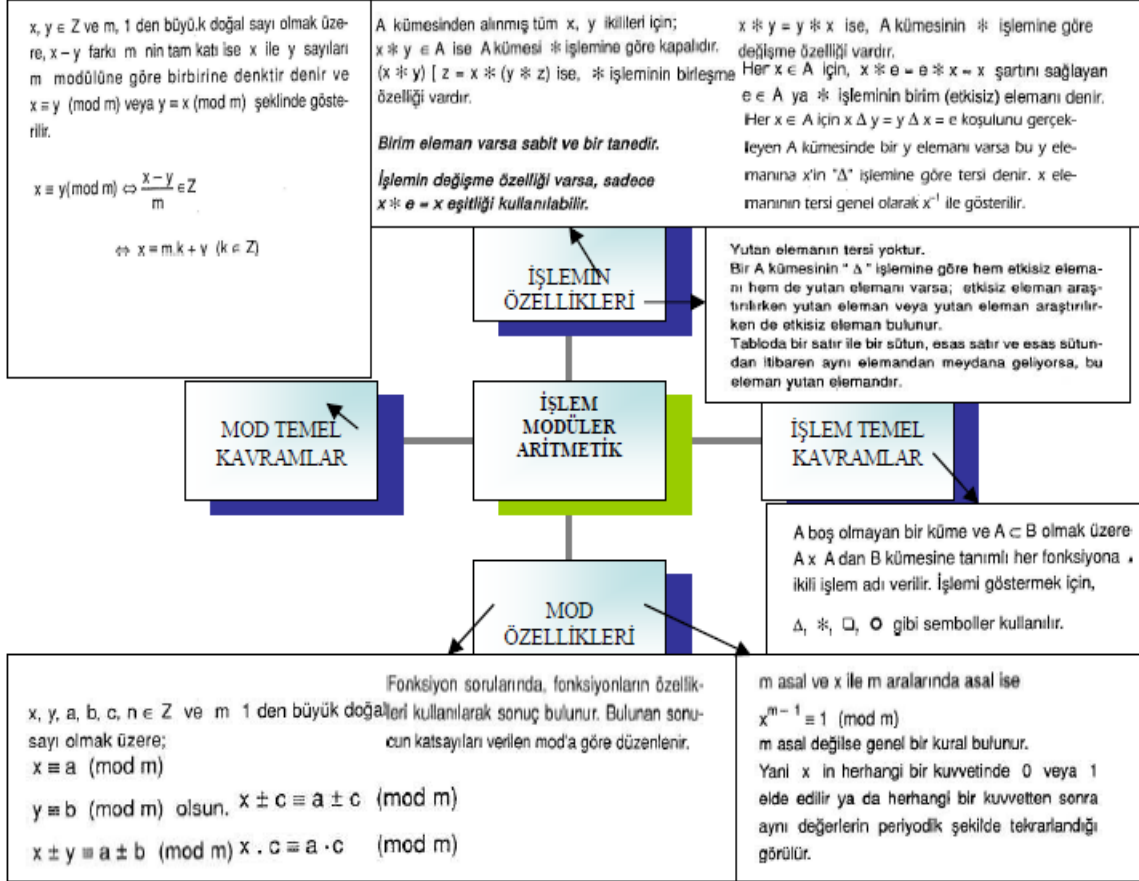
x, y ∈ Z ve m, 1 den büyü.k doğal sayı olmak üzere, x − y farkı m nin tam katı ise x ile y sayıları m modülüne göre birbirine denktir denir ve $x \equiv y \pmod m$ veya $y \equiv x \pmod m$ şeklinde gösterilir.

$x \equiv y \pmod m \Leftrightarrow \frac{x-y}{m} \in Z$

$\Leftrightarrow x = m.k + y \quad (k \in Z)$

A kümesinden alınmış tüm x, y ikilileri için;
x ✻ y ∈ A ise A kümesi ✻ işlemine göre kapalıdır.
(x ✻ y) [ z = x ✻ (y ✻ z) ise, ✻ işleminin birleşme özelliği vardır.

Birim eleman varsa sabit ve bir tanedir.

İşlemin değişme özelliği varsa, sadece x ✻ e = x eşitliği kullanılabilir.

x ✻ y = y ✻ x ise, A kümesinin ✻ işlemine göre değişme özelliği vardır.
Her x ∈ A için, x ✻ e = e ✻ x = x şartını sağlayan e ∈ A ya ✻ işleminin birim (etkisiz) elemanı denir.
Her x ∈ A için x Δ y = y Δ x = e koşulunu gerçekleyen A kümesinde bir y elemanı varsa bu y elemanına x'in "Δ" işlemine göre tersi denir. x elemanının tersi genel olarak $x^{-1}$ ile gösterilir.

İŞLEMIN ÖZELLİKLERİ

Yutan elemanın tersi yoktur.
Bir A kümesinin " Δ " işlemine göre hem etkisiz elemanı hem de yutan elemanı varsa; etkisiz eleman araştırılırken yutan eleman veya yutan eleman araştırılırken de etkisiz eleman bulunur.
Tabloda bir satır ile bir sütun, esas satır ve esas sütundan itibaren aynı elemandan meydana geliyorsa, bu eleman yutan elemandır.

MOD TEMEL KAVRAMLAR

İŞLEM MODÜLER ARİTMETİK

İŞLEM TEMEL KAVRAMLAR

A boş olmayan bir küme ve A ⊂ B olmak üzere A x A dan B kümesine tanımlı her fonksiyona ikili işlem adı verilir. İşlemi göstermek için, Δ, ✻, □, O gibi semboller kullanılır.

MOD ÖZELLİKLERİ

x, y, a, b, c, n ∈ Z ve m 1 den büyük doğal sayı olmak üzere;
$x \equiv a \pmod m$
$y \equiv b \pmod m$ olsun. $x \pm c \equiv a \pm c \pmod m$
$x \pm y \equiv a \pm b \pmod m$ $x \cdot c \equiv a \cdot c \pmod m$

Fonksiyon sorularında, fonksiyonların özellikleri kullanılarak sonuç bulunur. Bulunan sonucun katsayıları verilen mod'a göre düzenlenir.

m asal ve x ile m aralarında asal ise
$x^{m-1} \equiv 1 \pmod m$
m asal değilse genel bir kural bulunur.
Yani x in herhangi bir kuvvetinde 0 veya 1 elde edilir ya da herhangi bir kuvvetten sonra aynı değerlerin periyodik şekilde tekrarlandığı görülür.